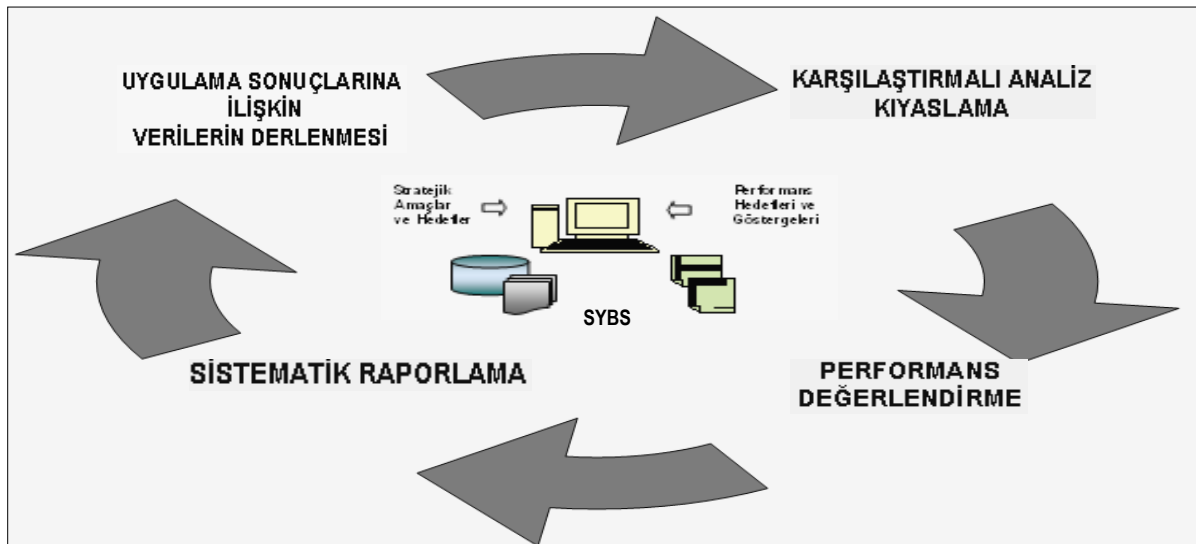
UYGULAMA SONUÇLARINA İLİŞKİN VERİLERİN DERLENMESİ

KARŞILAŞTIRMALI ANALİZ KIYASLAMA

Stratejik Amaçlar ve Hedefler

Performans Hedefleri ve Göstergeleri

SYBS

SİSTEMATİK RAPORLAMA

PERFORMANS DEĞERLENDİRME